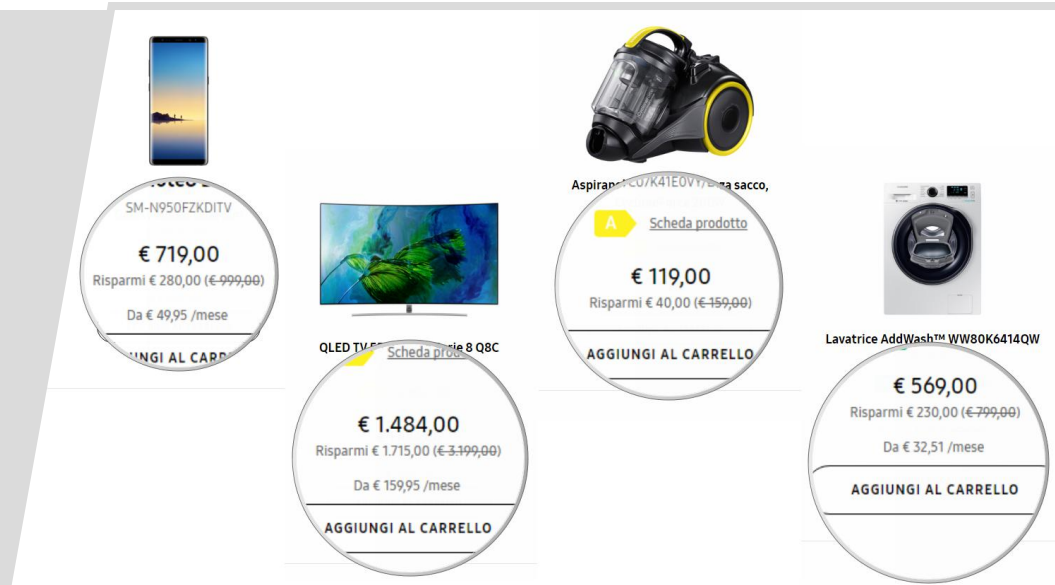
SM-N950FZKDITV

€ 719,00

Risparmi € 280,00 (~~€ 999,00~~)

Da € 49,95 /mese

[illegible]IUNGI AL CARR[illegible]

QLED TV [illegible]ie 8 Q8C

Scheda prod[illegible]

€ 1.484,00

Risparmi € 1.715,00 (~~€ 3.199,00~~)

Da € 159,95 /mese

AGGIUNGI AL CARRELLO

Aspirap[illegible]C07K41E0V1/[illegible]a sacco,

A

Scheda prodotto

€ 119,00

Risparmi € 40,00 (~~€ 159,00~~)

AGGIUNGI AL CARRELLO

Lavatrice AddWash™ WW80K6414QW

€ 569,00

Risparmi € 230,00 (~~€ 799,00~~)

Da € 32,51 /mese

AGGIUNGI AL CARRELLO